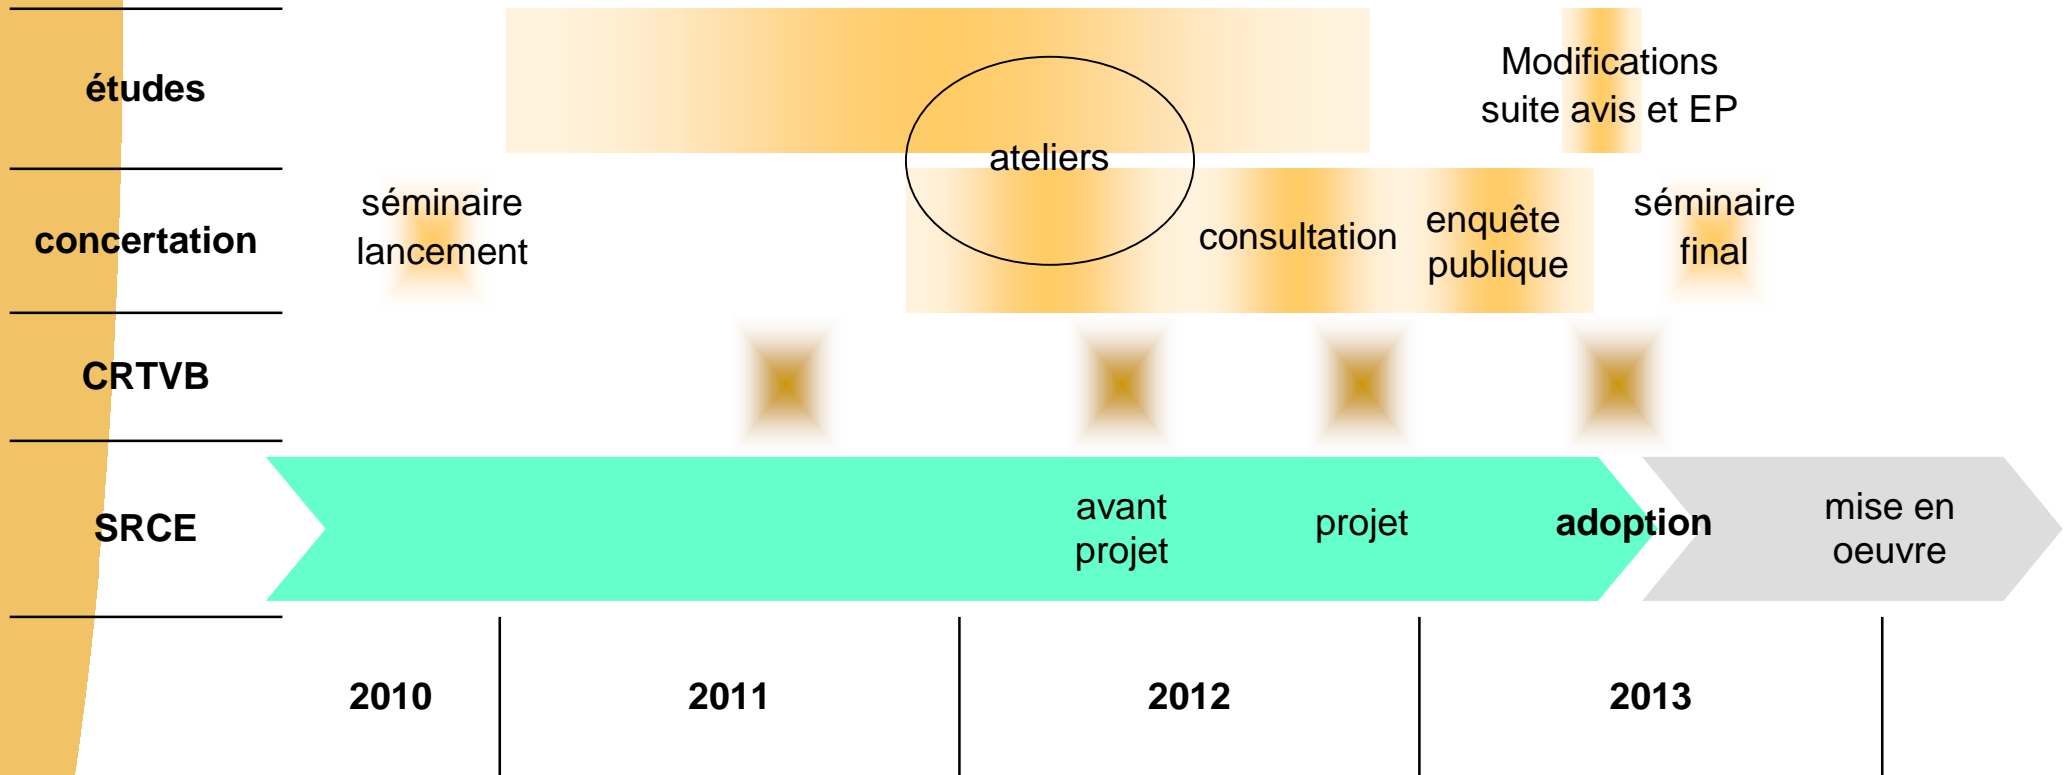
études

Modifications suite avis et EP

ateliers

concertation

séminaire lancement

consultation

enquête publique

séminaire final

CRTVB

SRCE

avant projet

projet

adoption

mise en oeuvre

2010

2011

2012

2013